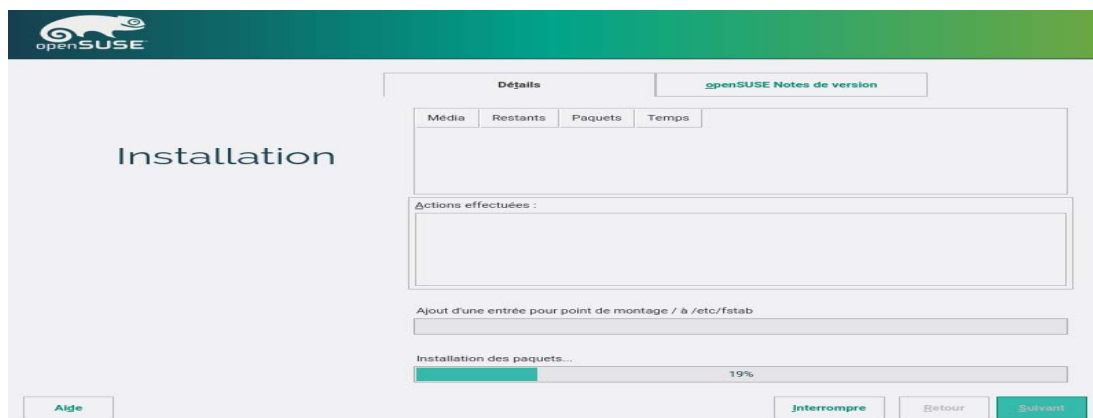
openSUSE

Installation

Détails

openSUSE Notes de version

| Média | Restants | Paquets | Temps |
|---|---|---|---|

Actions effectuées :

Ajout d'une entrée pour point de montage / à /etc/fstab

Installation des paquets...

19%

Aide

Interrompre

Retour

Suivant